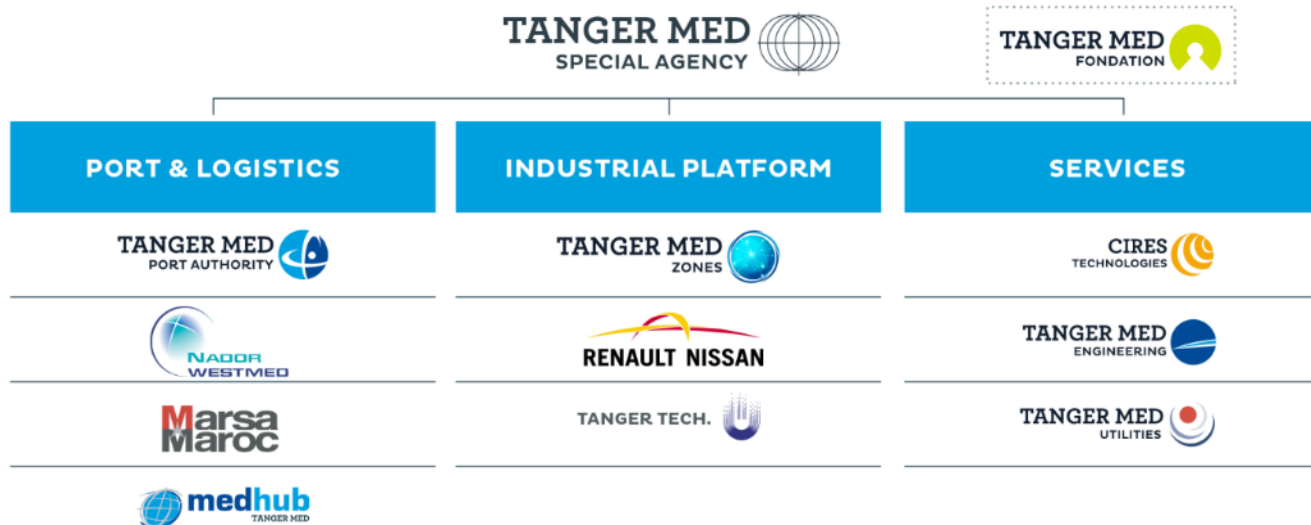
TANGER MED
SPECIAL AGENCY

TANGER MED
FONDATION

PORT & LOGISTICS

TANGER MED
PORT AUTHORITY

NADOR
WESTMED

Marsa
Maroc

medhub
TANGER MED

INDUSTRIAL PLATFORM

TANGER MED
ZONES

RENAULT NISSAN

TANGER TECH.

SERVICES

CIRES
TECHNOLOGIES

TANGER MED
ENGINEERING

TANGER MED
UTILITIES